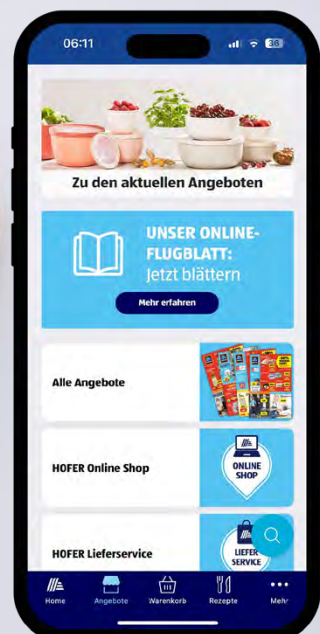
06:11

Zu den aktuellen Angeboten

UNSER ONLINE-FLUGBLATT:
Jetzt blättern

Mehr erfahren

Alle Angebote

HOFER Online Shop

ONLINE SHOP

HOFER Lieferservice

LIEFER SERVICE

Home
Angebote
Warenkorb
Rezepte
Mehr